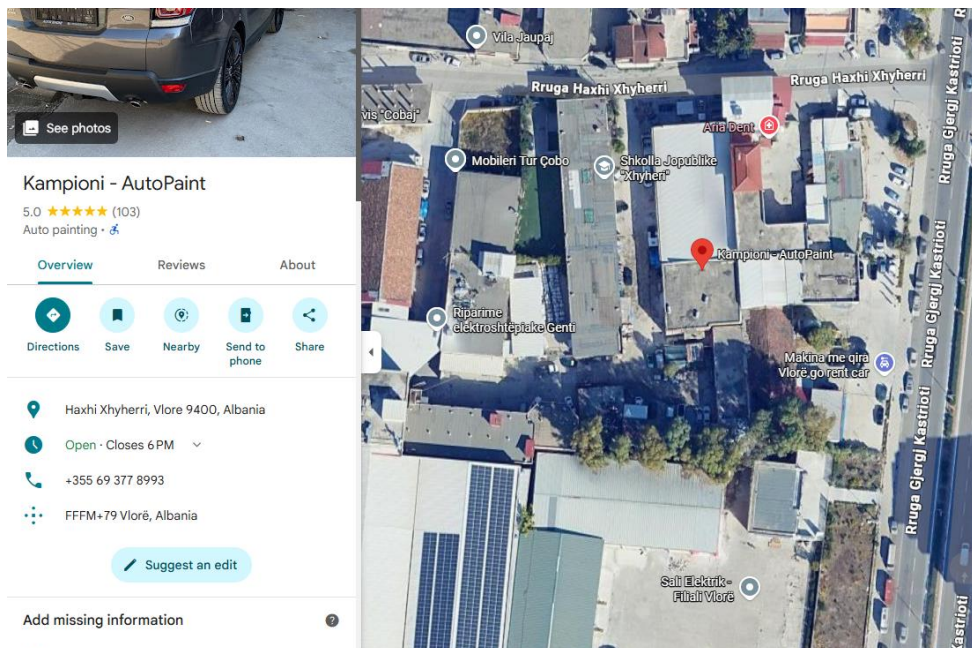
See photos

Kampioni - AutoPaint

5.0 ★★★★★ (103)

Auto painting ·

Overview

Reviews

About

Directions

Save

Nearby

Send to phone

Share

Haxhi Xhyherri, Vlore 9400, Albania

Open · Closes 6 PM

+355 69 377 8993

FFFM+79 Vlorë, Albania

Suggest an edit

Add missing information

Vila Jaupaj

Rruga Haxhi Xhyherri

Rruga Haxhi Xhyherri

vis "Cobaj"

Aria Dent

Mobileri Tur Çobo

Shkolla Jopublike "Xhyheri"

Kampioni - AutoPaint

Riparime elektroshtëpiake Genti

Makina me qira Vlorë.go rent car

Rruga Gjergj Kastrioti

Rruga Gjergj Kastrioti

Sali Elektrik - Filiali Vlorë

Kastrioti